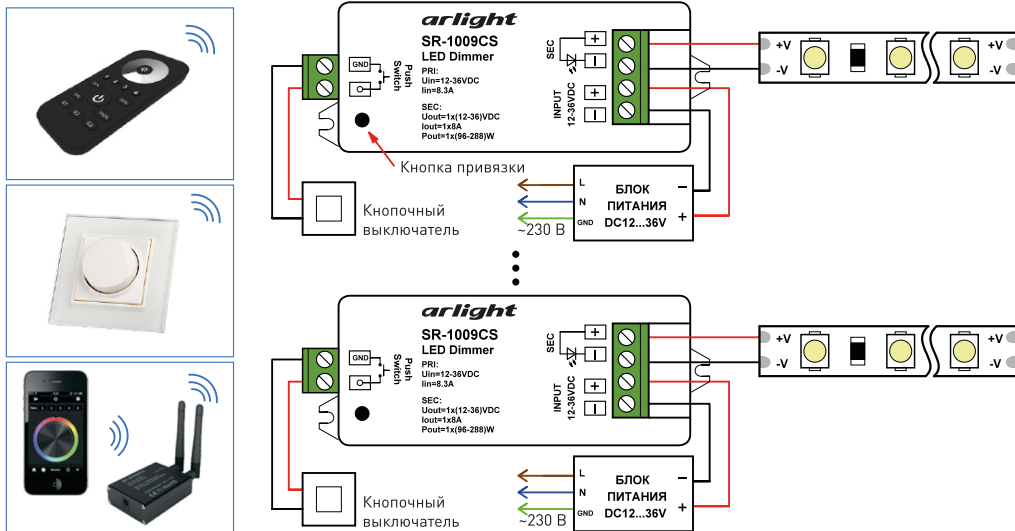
arlight
SR-1009CS
LED Dimmer
GND
Push Switch
PRI:
Uin=12-36VDC
Iin=8.3A
SEC:
Uout=1x(12-36)VDC
Iout=1x8A
Pout=1x(96-288)W
SEC
+
−
INPUT 12-36VDC
+
−
+V
-V
+V
-V
Кнопка привязки
L
N
GND
БЛОК ПИТАНИЯ DC12...36V
−
+
Кнопочный выключатель
~230 В

arlight
SR-1009CS
LED Dimmer
GND
Push Switch
PRI:
Uin=12-36VDC
Iin=8.3A
SEC:
Uout=1x(12-36)VDC
Iout=1x8A
Pout=1x(96-288)W
SEC
+
−
INPUT 12-36VDC
+
−
+V
-V
+V
-V
L
N
GND
БЛОК ПИТАНИЯ DC12...36V
−
+
Кнопочный выключатель
~230 В